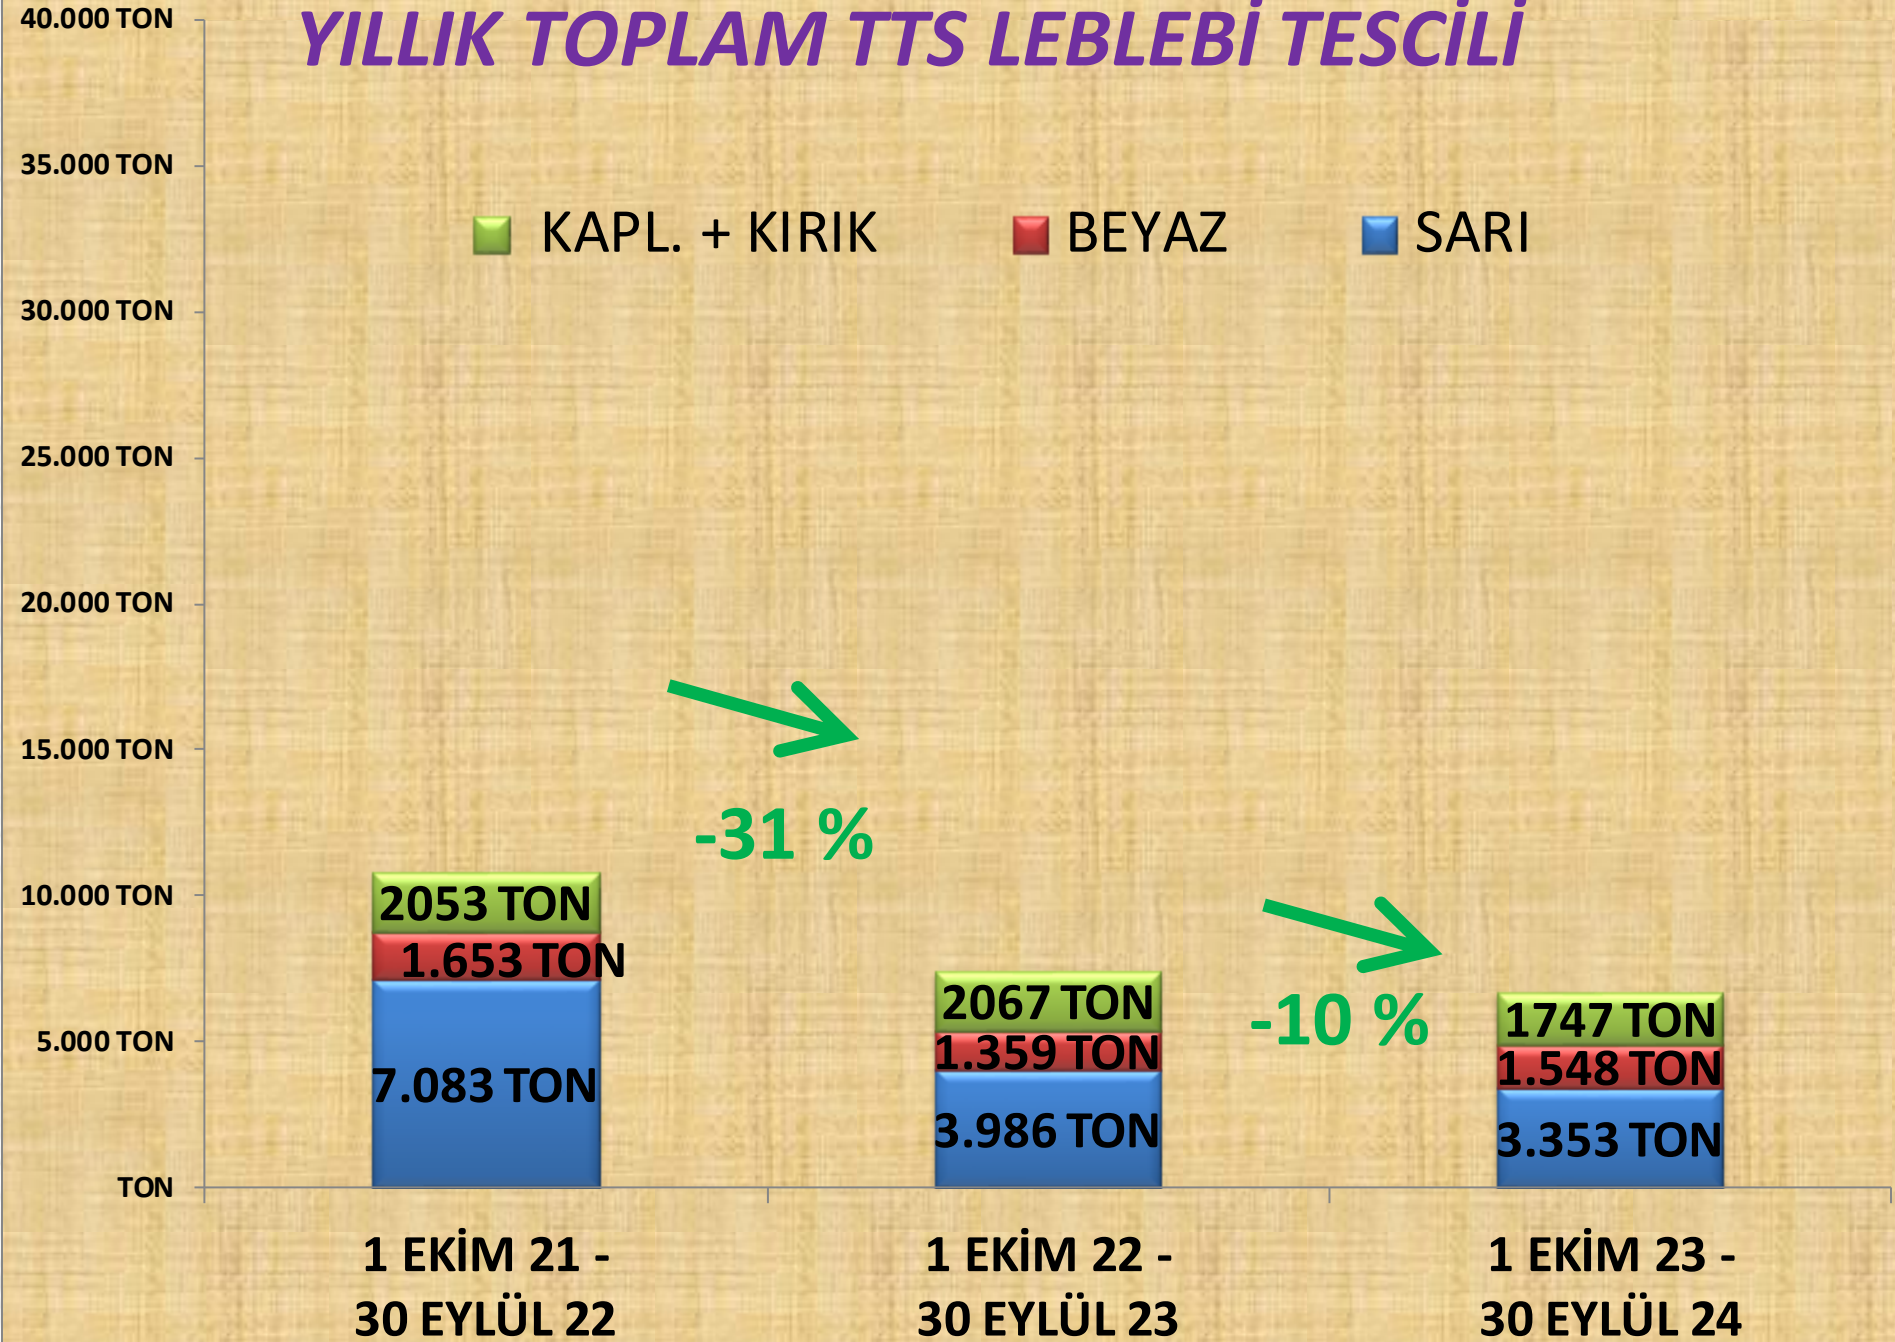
YILLIK TOPLAM TTS LEBLEBİ TESCİLİ

40.000 TON
35.000 TON
30.000 TON
25.000 TON
20.000 TON
15.000 TON
10.000 TON
5.000 TON
TON

KAPL. + KIRIK
BEYAZ
SARI

2053 TON
1.653 TON
7.083 TON

-31 %

2067 TON
1.359 TON
3.986 TON

-10 %

1747 TON
1.548 TON
3.353 TON

1 EKİM 21 - 30 EYLÜL 22
1 EKİM 22 - 30 EYLÜL 23
1 EKİM 23 - 30 EYLÜL 24